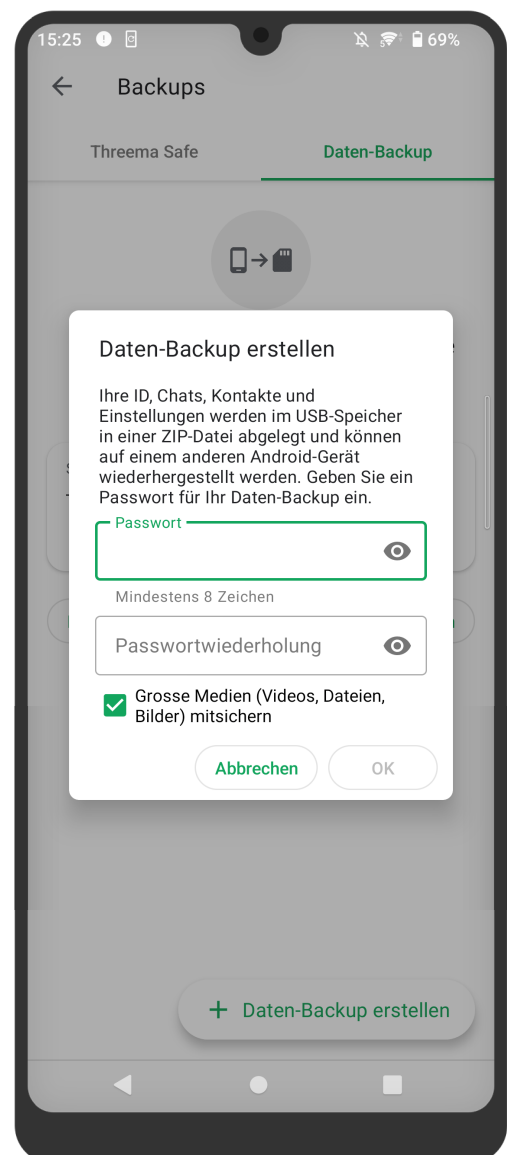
15:25 69%

Backups

Threema Safe Daten-Backup

Daten-Backup erstellen

Ihre ID, Chats, Kontakte und Einstellungen werden im USB-Speicher in einer ZIP-Datei abgelegt und können auf einem anderen Android-Gerät wiederhergestellt werden. Geben Sie ein Passwort für Ihr Daten-Backup ein.

Passwort

Mindestens 8 Zeichen

Passwortwiederholung

Grosse Medien (Videos, Dateien, Bilder) mitsichern

Abbrechen OK

+ Daten-Backup erstellen